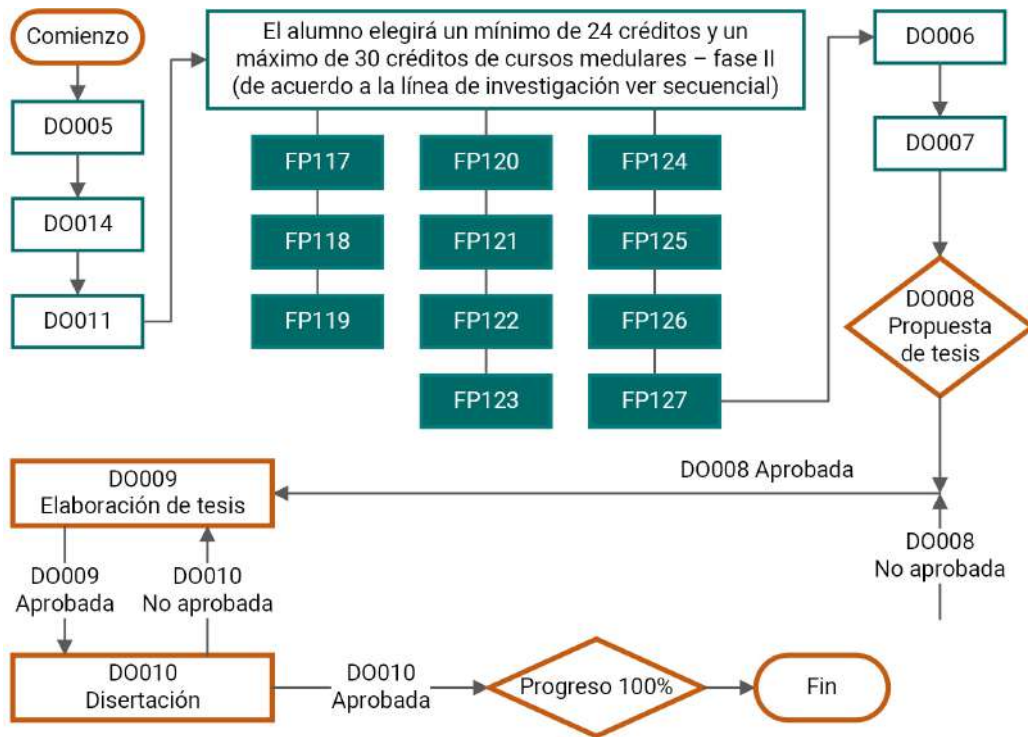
Comienzo

DO005

DO014

DO011

El alumno elegirá un mínimo de 24 créditos y un máximo de 30 créditos de cursos medulares – fase II (de acuerdo a la línea de investigación ver secuencial)

FP117
FP118
FP119

FP120
FP121
FP122
FP123

FP124
FP125
FP126
FP127

DO006

DO007

DO008
Propuesta de tesis

DO008 Aprobada

DO008
No aprobada

DO009
Elaboración de tesis

DO009
Aprobada

DO010
No aprobada

DO010
Disertación

DO010
Aprobada

Progreso 100%

Fin